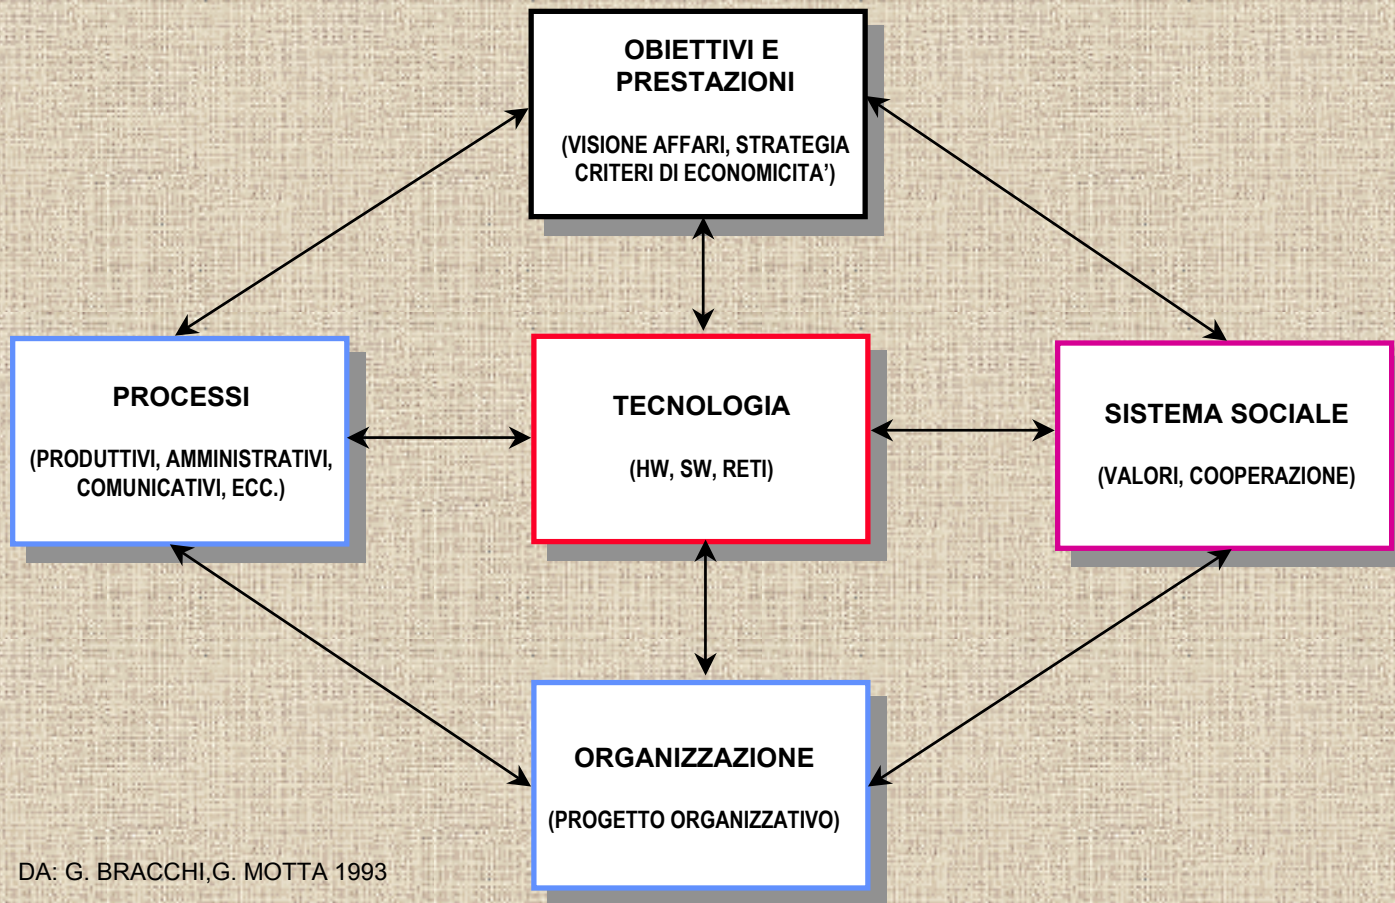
OBIETTIVI E PRESTAZIONI

(VISIONE AFFARI, STRATEGIA CRITERI DI ECONOMICITA')

PROCESSI

(PRODUTTIVI, AMMINISTRATIVI, COMUNICATIVI, ECC.)

TECNOLOGIA

(HW, SW, RETI)

SISTEMA SOCIALE

(VALORI, COOPERAZIONE)

ORGANIZZAZIONE

(PROGETTO ORGANIZZATIVO)

DA: G. BRACCHI,G. MOTTA 1993